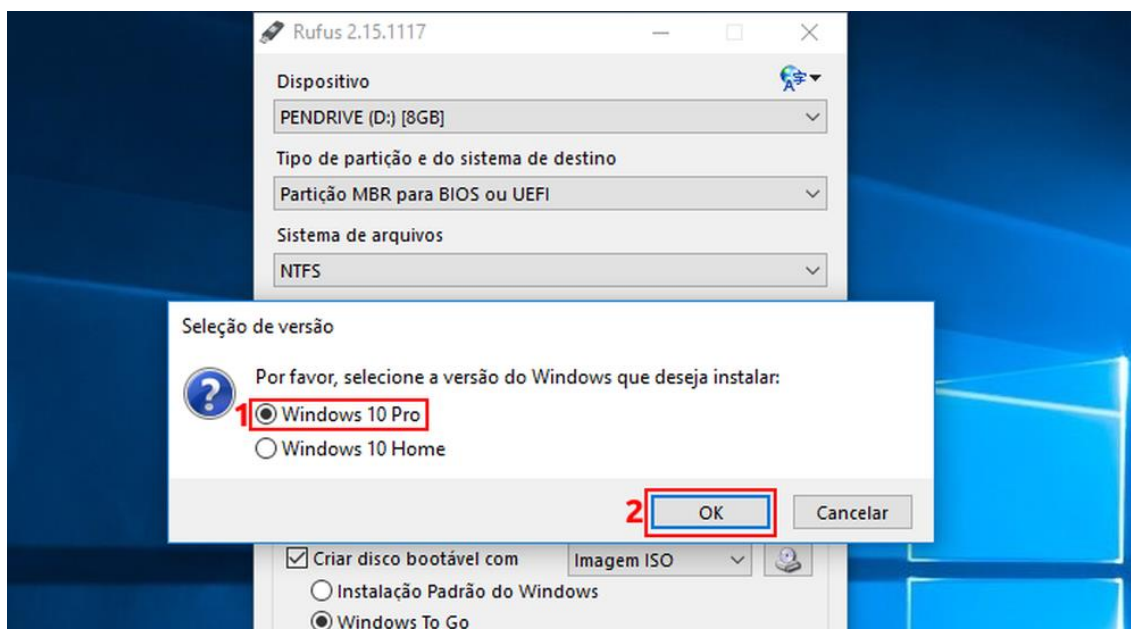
Rufus 2.15.1117

Dispositivo

PENDRIVE (D:) [8GB]

Tipo de partição e do sistema de destino

Partição MBR para BIOS ou UEFI

Sistema de arquivos

NTFS

Seleção de versão

Por favor, selecione a versão do Windows que deseja instalar:

1 Windows 10 Pro

Windows 10 Home

2 OK

Cancelar

Criar disco bootável com

Imagem ISO

Instalação Padrão do Windows

Windows To Go